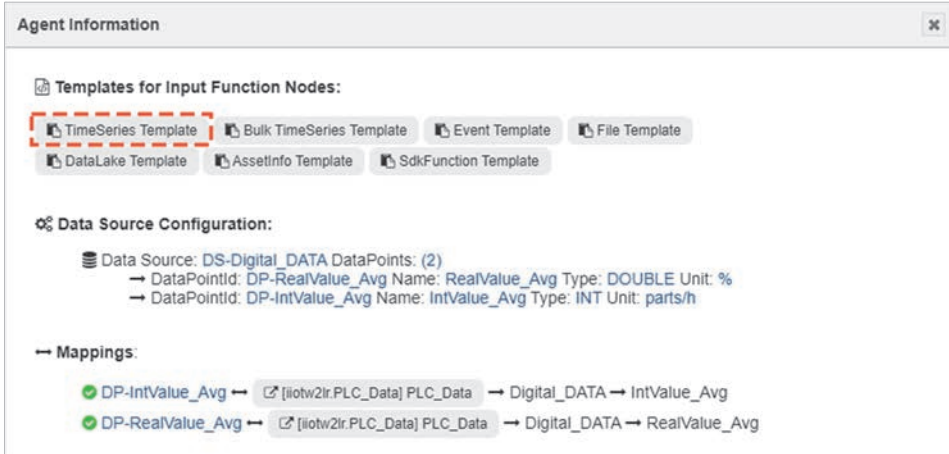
Agent Information

×

Templates for Input Function Nodes:

TimeSeries Template  Bulk TimeSeries Template  Event Template  File Template
DataLake Template  AssetInfo Template  SdkFunction Template

Data Source Configuration:

Data Source: DS-Digital_DATA DataPoints: (2)
→ DataPointId: DP-RealValue_Avg Name: RealValue_Avg Type: DOUBLE Unit: %
→ DataPointId: DP-IntValue_Avg Name: IntValue_Avg Type: INT Unit: parts/h

↔ Mappings:

DP-IntValue_Avg ↔ [iiotw2lr.PLC_Data] PLC_Data → Digital_DATA → IntValue_Avg
DP-RealValue_Avg ↔ [iiotw2lr.PLC_Data] PLC_Data → Digital_DATA → RealValue_Avg